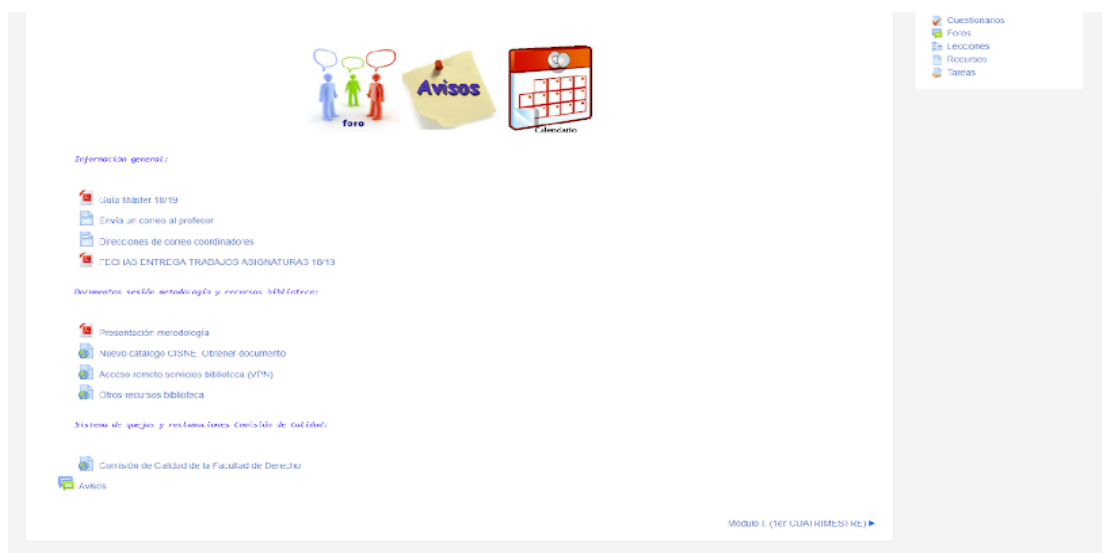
foro

Avisos

Calendario

Información general:

Guía Máster 18/19

Envía un correo al profesor

Direcciones de correo coordinadores

FECHAS ENTREGA TRABAJOS ASIGNATURAS 18/19

Documentos sesión metodología y recursos biblioteca:

Presentación metodología

Nuevo catálogo CISNE: Obtener documento

Acceso remoto servicios biblioteca (VPN)

Otros recursos biblioteca

Sistema de quejas y reclamaciones Comisión de Calidad:

Comisión de Calidad de la Facultad de Derecho

Avisos

Módulo I. (1er CUATRIMESTRE) ►

Cuestionarios
Foros
Lecciones
Recursos
Tareas